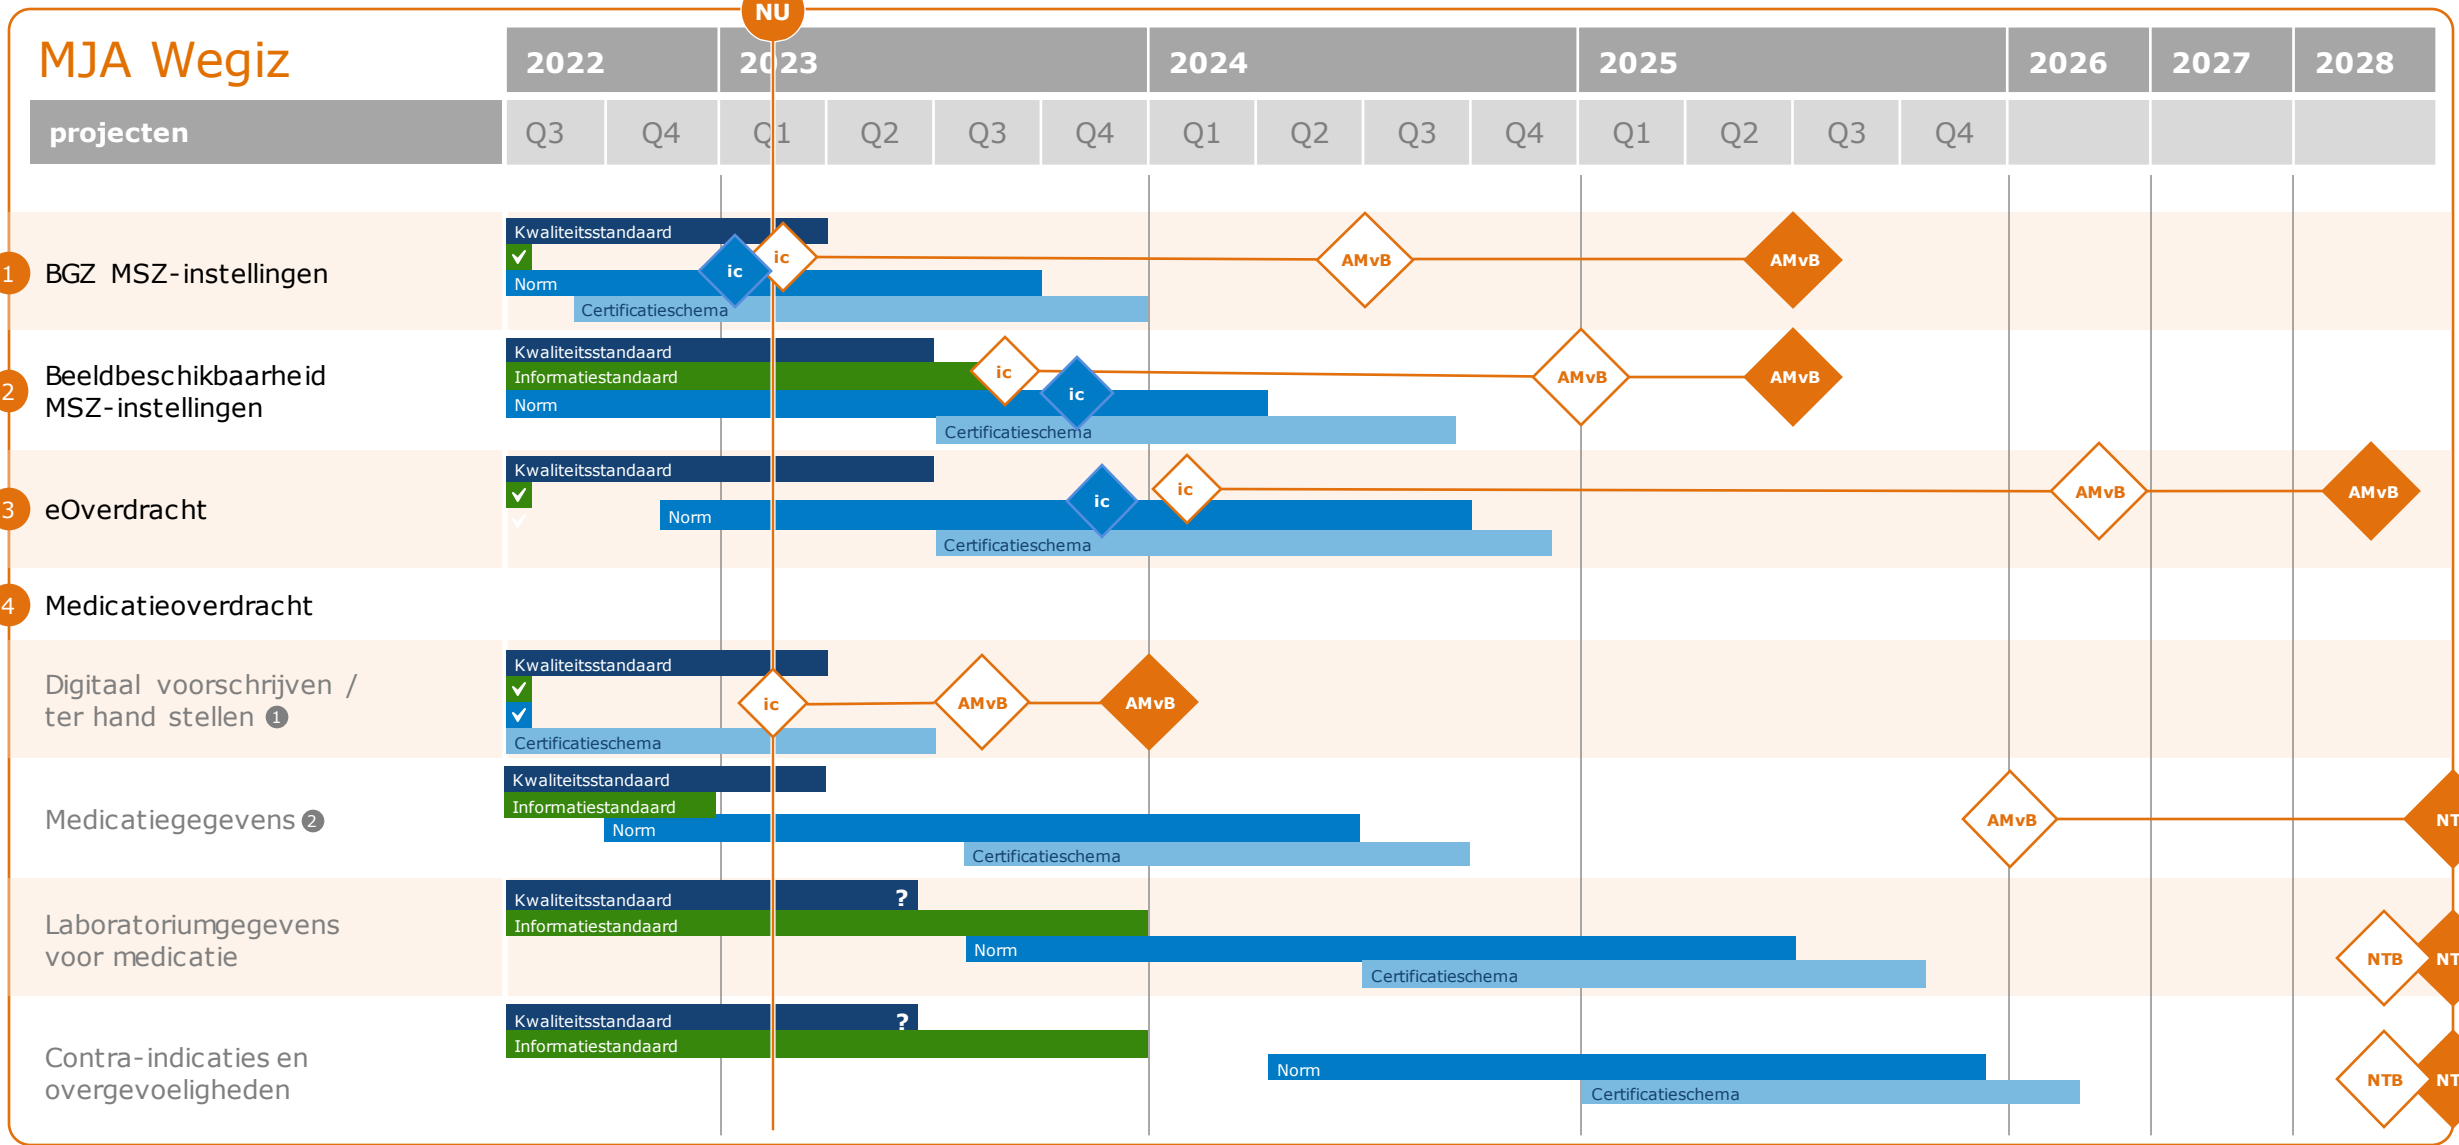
MJA Wegiz

NU

| projecten | 2022 | | 2023 | | | | 2024 | | | | 2025 | | | | 2026 | 2027 | 2028 |
|---|---|---|---|---|---|---|---|---|---|---|---|---|---|---|---|---|---|
| | Q3 | Q4 | Q1 | Q2 | Q3 | Q4 | Q1 | Q2 | Q3 | Q4 | Q1 | Q2 | Q3 | Q4 | | | |

1 BGZ MSZ-instellingen
Kwaliteitsstandaard
Norm
Certificatieschema
ic
ic
AMvB
AMvB

2 Beeldbeschikbaarheid MSZ-instellingen
Kwaliteitsstandaard
Informatiestandaard
Norm
Certificatieschema
ic
ic
AMvB
AMvB

3 eOverdracht
Kwaliteitsstandaard
Norm
Certificatieschema
ic
ic
AMvB
AMvB

4 Medicatieoverdracht

Digitaal voorschrijven / ter hand stellen 1
Kwaliteitsstandaard
Certificatieschema
ic
AMvB
AMvB

Medicatiegegevens 2
Kwaliteitsstandaard
Informatiestandaard
Norm
Certificatieschema
AMvB
NT

Laboratoriumgegevens voor medicatie
Kwaliteitsstandaard ?
Informatiestandaard
Norm
Certificatieschema
NTB
NT

Contra-indicaties en overgevoeligheden
Kwaliteitsstandaard ?
Informatiestandaard
Norm
Certificatieschema
NTB
NT